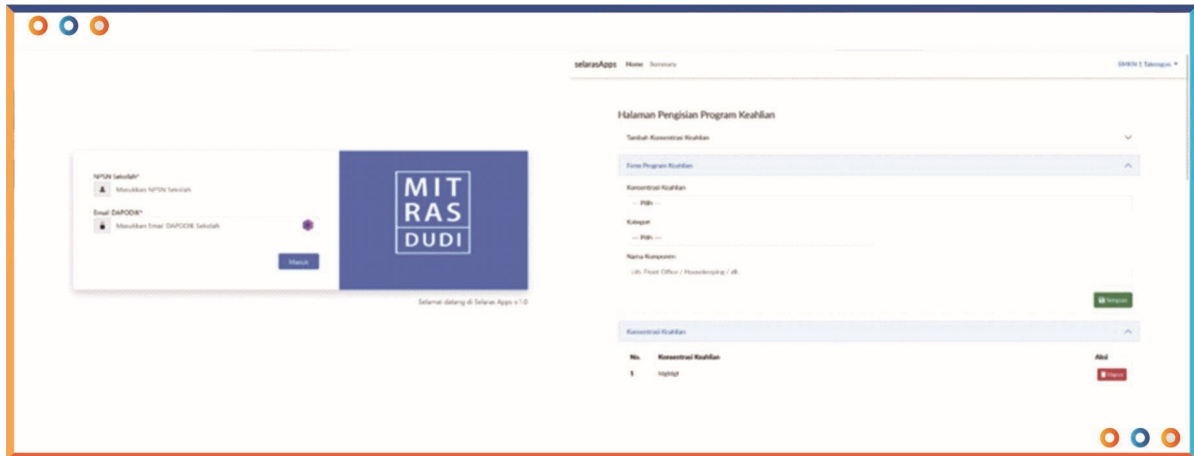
NPSN Sekolah*

Masukkan NPSN Sekolah

Email DAPODIK*

Masukkan Email DAPODIK Sekolah

Masuk

MIT
RAS
DUDI

Selamat datang di Selaras Apps v.1.0

selarasApps Home Summary

SMKN 1 Tabongan

Halaman Pengisian Program Keahlian

Tambah Konsentrasi Keahlian

Form Program Keahlian

Konsentrasi Keahlian

-- Pilih --

Kategori

-- Pilih --

Nama Komponen

cth. Front Office / Housekeeping / dll.

Simpan

Konsentrasi Keahlian

| No. | Konsentrasi Keahlian | Aksi |
|---|---|---|
| 1 | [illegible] | Hapus |